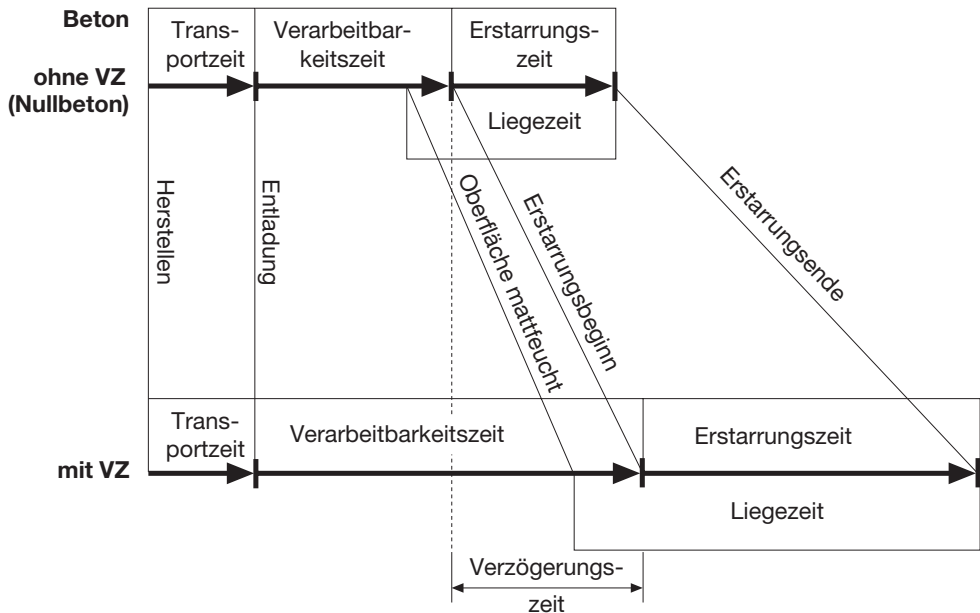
Beton

ohne VZ (Nullbeton)

Transportzeit

Verarbeitbarkeitszeit

Erstarrungszeit

Liegezeit

Herstellen

Entladung

Oberfläche mattfeucht

Erstarrungsbeginn

Erstarrungsende

Transportzeit

Verarbeitbarkeitszeit

Erstarrungszeit

mit VZ

Liegezeit

Verzögerungszeit